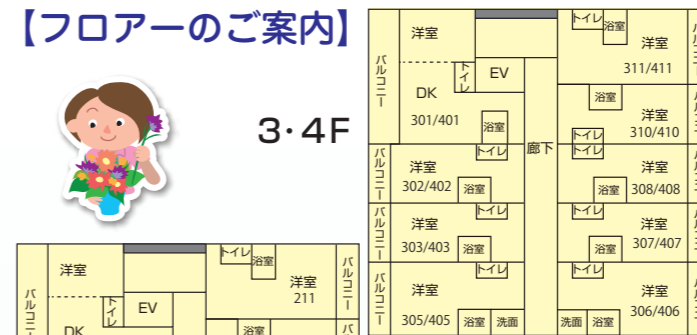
【フロアーのご案内】

3·4F

バルコニー
洋室
DK
301/401
トイレ
EV
浴室
廊下
トイレ
浴室
洋室
311/411
浴室
洋室
310/410
トイレ
トイレ
バルコニー
洋室
302/402
トイレ
浴室
浴室
洋室
308/408
バルコニー
洋室
303/403
トイレ
浴室
トイレ
浴室
洋室
307/407
バルコニー
洋室
305/405
トイレ
浴室
洗面
トイレ
洗面
浴室
洋室
306/406

バルコニー
洋室
DK
トイレ
EV
トイレ
浴室
洋室
211
浴室
バルコニー